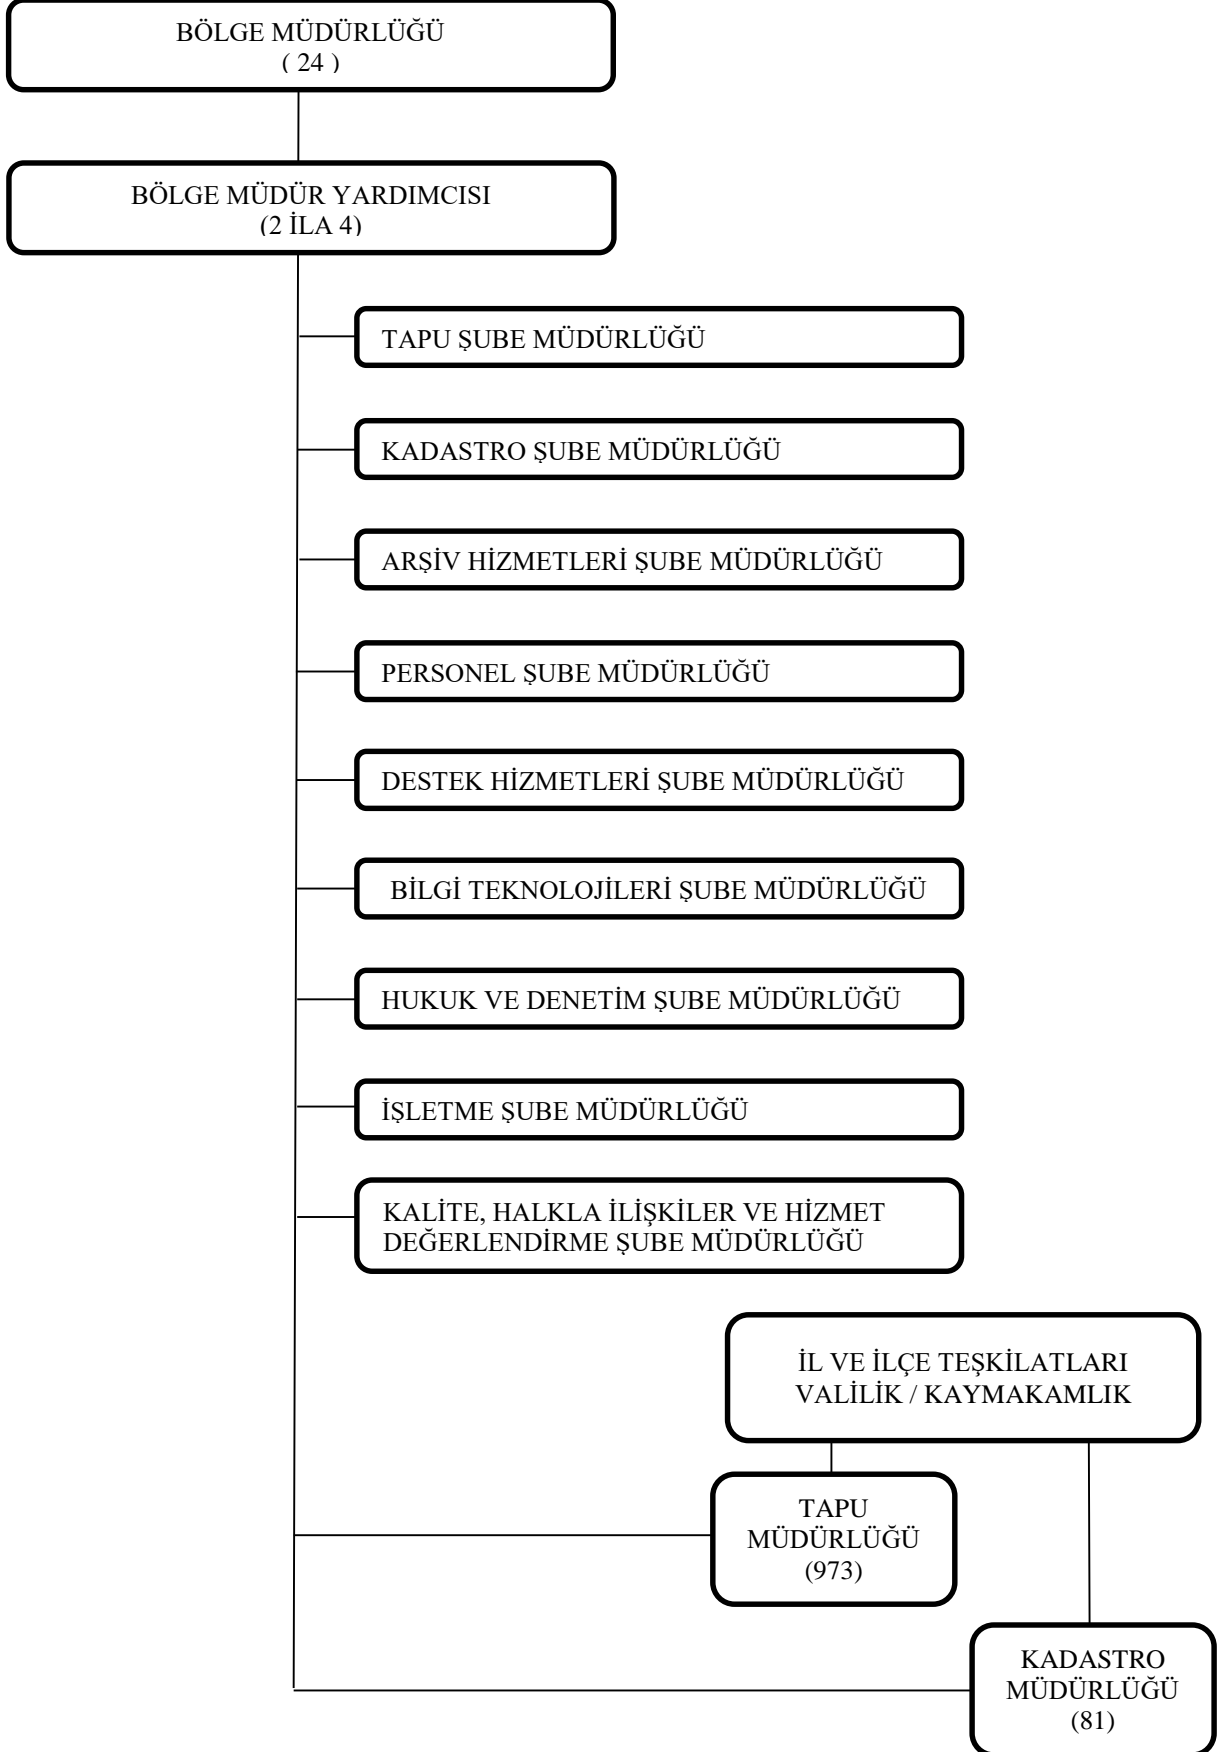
BÖLGE MÜDÜRLÜĞÜ
( 24 )

BÖLGE MÜDÜR YARDIMCISI
(2 İLA 4)

TAPU ŞUBE MÜDÜRLÜĞÜ

KADASTRO ŞUBE MÜDÜRLÜĞÜ

ARŞİV HİZMETLERİ ŞUBE MÜDÜRLÜĞÜ

PERSONEL ŞUBE MÜDÜRLÜĞÜ

DESTEK HİZMETLERİ ŞUBE MÜDÜRLÜĞÜ

BİLGİ TEKNOLOJİLERİ ŞUBE MÜDÜRLÜĞÜ

HUKUK VE DENETİM ŞUBE MÜDÜRLÜĞÜ

İŞLETME ŞUBE MÜDÜRLÜĞÜ

KALİTE, HALKLA İLİŞKİLER VE HİZMET DEĞERLENDİRME ŞUBE MÜDÜRLÜĞÜ

İL VE İLÇE TEŞKİLATLARI
VALİLİK / KAYMAKAMLIK

TAPU
MÜDÜRLÜĞÜ
(973)

KADASTRO
MÜDÜRLÜĞÜ
(81)